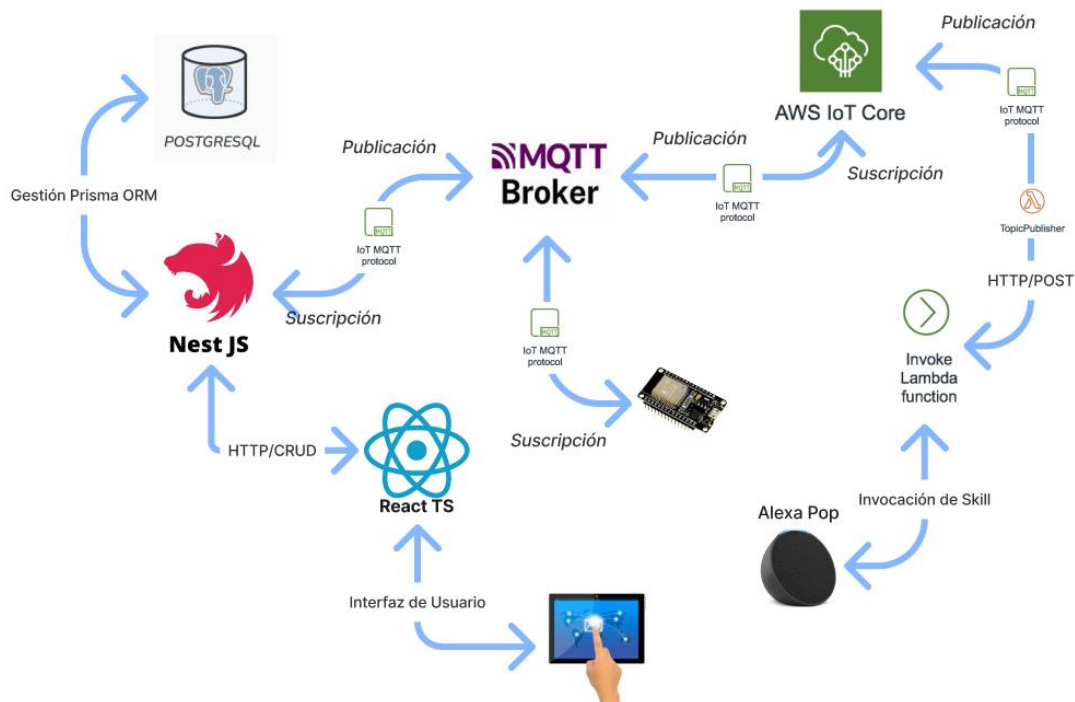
POSTGRESQL

Gestión Prisma ORM

Nest JS

Publicación

MQTT

IoT MQTT protocol

Suscripción

MQTT Broker

Publicación

MQTT

IoT MQTT protocol

AWS IoT Core

Suscripción

Publicación

MQTT

IoT MQTT protocol

TopicPublisher

HTTP/POST

Invoke Lambda function

MQTT

IoT MQTT protocol

Suscripción

HTTP/CRUD

React TS

Invocación de Skill

Alexa Pop

Interfaz de Usuario